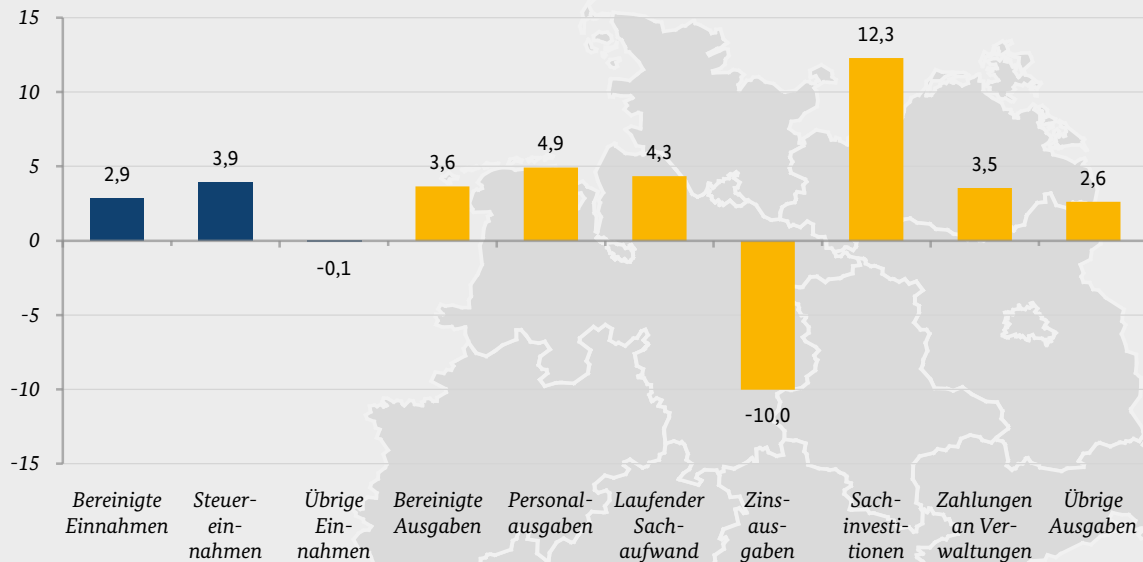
15
10
5
0
-5
-10
-15

2,9
3,9
-0,1
3,6
4,9
4,3
-10,0
12,3
3,5
2,6

Bereinigte Einnahmen
Steuereinnahmen
Übrige Einnahmen
Bereinigte Ausgaben
Personalausgaben
Laufender Sachaufwand
Zinsausgaben
Sachinvestitionen
Zahlungen an Verwaltungen
Übrige Ausgaben